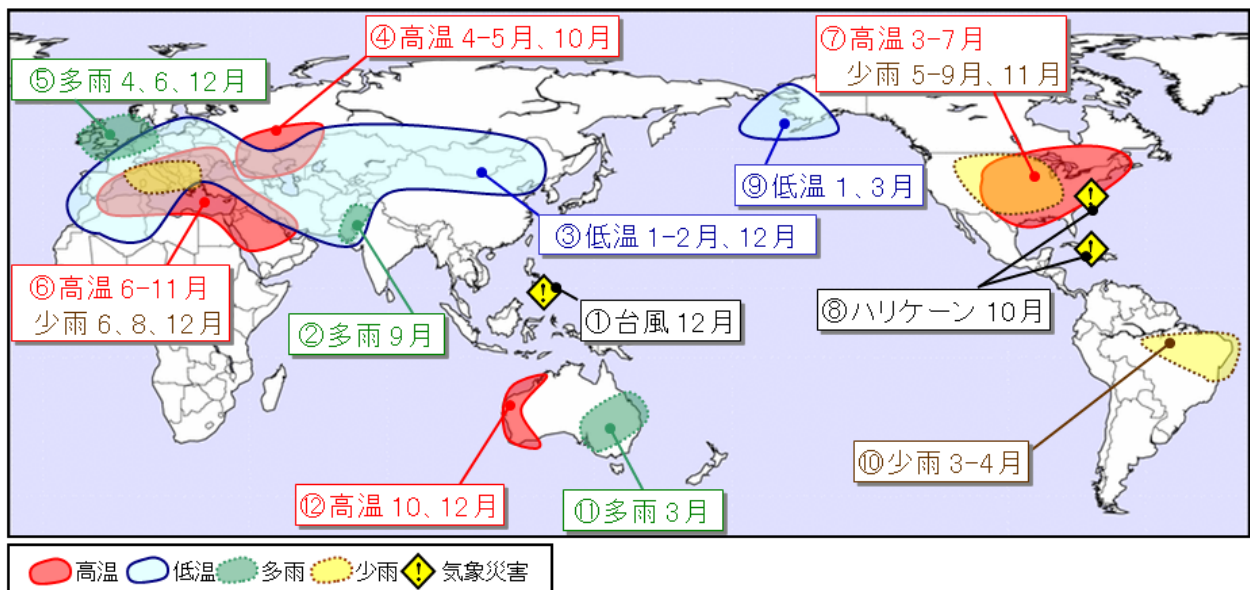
⑤多雨 4、6、12月

④高温 4-5月、10月

⑦高温 3-7月
少雨 5-9月、11月

⑨低温 1、3月

③低温 1-2月、12月

⑥高温 6-11月
少雨 6、8、12月

②多雨 9月

①台風 12月

⑧ハリケーン 10月

⑩少雨 3-4月

⑫高温 10、12月

⑪多雨 3月

高温 低温 多雨 少雨 気象災害